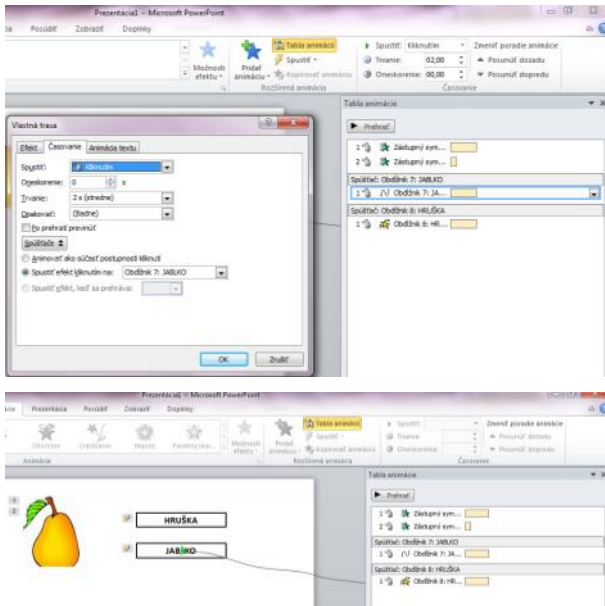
Prezentácia1 - Microsoft PowerPoint

Posúdiť Zobraziť Doplnky

Možnosti efektu

Pridať animáciu

Tabla animácií

Spustiť

Kopírovať animáciu

Rozšírená animácia

Spustiť: Kliknutím

Trvanie: 02,00

Oneskorenie: 00,00

Časovanie

Zmeniť poradie animácie

Posunúť dozadu

Posunúť dopredu

Tabla animácie

Prehrať

1 Zástupný sym...

2 Zástupný sym...

Spúšťač: Obdĺžnik 7: JABLKO

1 Obdĺžnik 7: JA...

Spúšťač: Obdĺžnik 8: HRUŠKA

1 Obdĺžnik 8: HR...

Vlastná trasa

Efekt Časovanie Animácia textu

Spustiť: Kliknutím

Oneskorenie: 0 s

Trvanie: 2 s (stredne)

Opakovať: (žiadne)

Po prehratí previnúť

Spúšťače

Animovať ako súčasť postupnosti kliknutí

Spustiť efekt kliknutím na: Obdĺžnik 7: JABLKO

Spustiť efekt, keď sa prehráva:

OK Zrušiť

Prezentácia1 - Microsoft PowerPoint

Prezentácia Posúdiť Zobraziť Doplnky

Otočenie Odrážanie Nepust Farebný ima...

Možnosti efektu

Pridať animáciu

Tabla animácií

Spustiť

Kopírovať animáciu

Animácia

Rozšírená animácia

Spustiť

Trvanie

Oneskorenie

Časovanie

Zmeniť poradie animácie

Posunúť dozadu

Posunúť dopredu

Tabla animácie

Prehrať

1 Zástupný sym...

2 Zástupný sym...

Spúšťač: Obdĺžnik 7: JABLKO

1 Obdĺžnik 7: JA...

Spúšťač: Obdĺžnik 8: HRUŠKA

1 Obdĺžnik 8: HR...

HRUŠKA

JABLKO